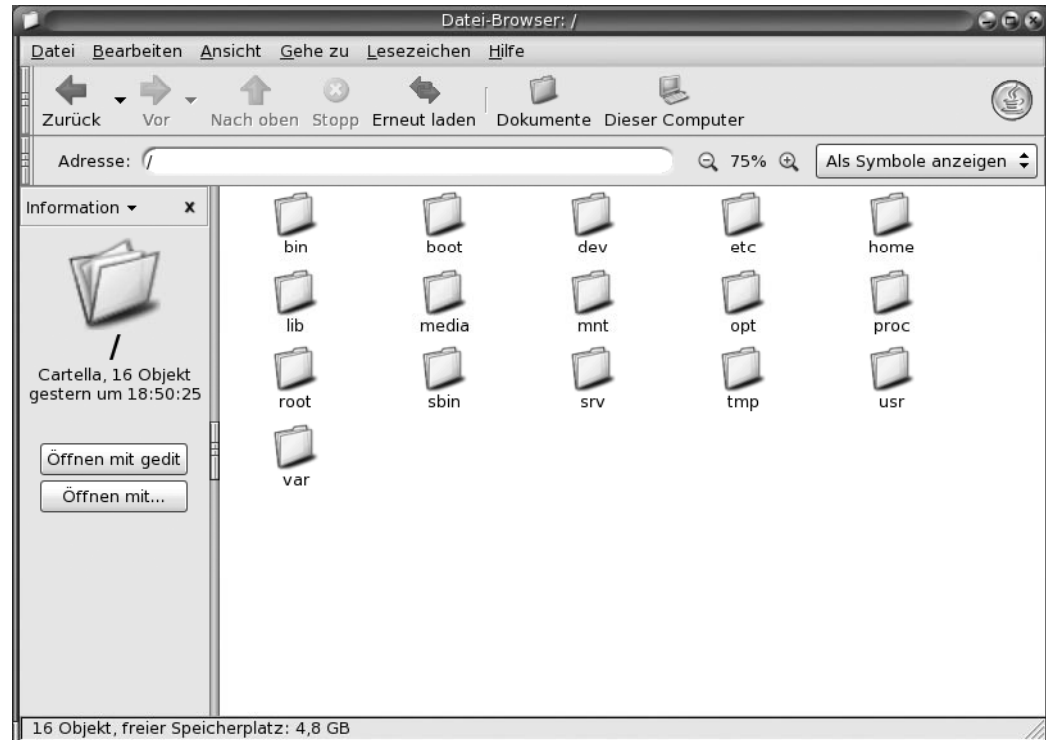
Datei-Browser: /

Datei Bearbeiten Ansicht Gehe zu Lesezeichen Hilfe

Zurück Vor Nach oben Stopp Erneut laden Dokumente Dieser Computer

Adresse: /

75%

Als Symbole anzeigen

Information

x

/

Cartella, 16 Objekt gestern um 18:50:25

Öffnen mit gedit

Öffnen mit...

bin boot dev etc home

lib media mnt opt proc

root sbin srv tmp usr

var

16 Objekt, freier Speicherplatz: 4,8 GB